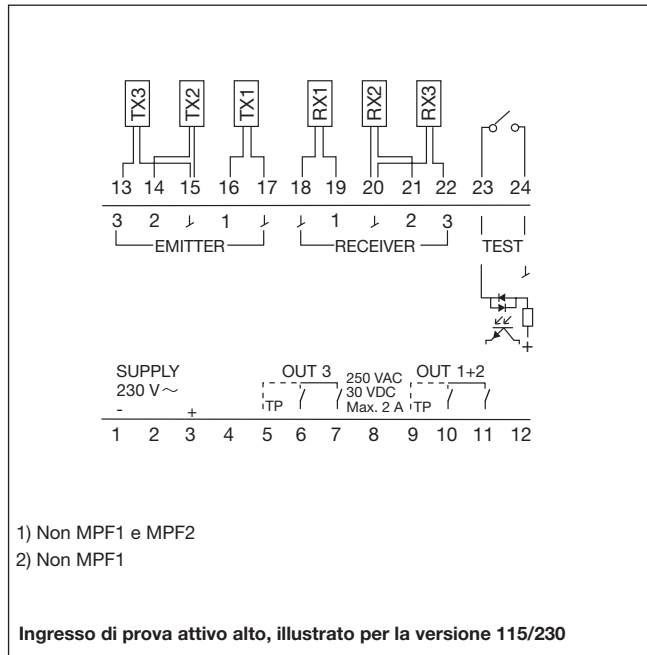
TX3 TX2 TX1 RX1 RX2 RX3

13 14 15 16 17 18 19 20 21 22 23 24

3 2 ⅄ 1 ⅄ ⅄ 1 ⅄ 2 3

EMITTER RECEIVER TEST

⅄

SUPPLY
230 V ~
- +

OUT 3
TP

250 VAC
30 VDC
Max. 2 A

OUT 1+2
TP

1 2 3 4 5 6 7 8 9 10 11 12

1) Non MPF1 e MPF2
2) Non MPF1

**Ingresso di prova attivo alto, illustrato per la versione 115/230**